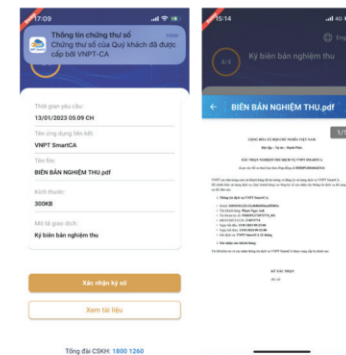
17:09

Thông tin chứng thư số
Chứng thư số của Quý khách đã được cấp bởi VNPT-CA

Thời gian yêu cầu:
13/01/2023 05:09 CH
Tên ứng dụng liên kết:
VNPT SmartCA
Tên file:
BIÊN BẢN NGHIỆM THU.pdf
Kích thước:
300KB
Mô tả giao dịch:
Ký biên bản nghiệm thu

Xác nhận ký số
Xem tài liệu

Tổng đài CSKH: 1800 1260

15:14

Ký biên bản nghiệm thu

BIÊN BẢN NGHIỆM THU.pdf

1/1

CỘNG HÒA XÃ HỘI CHỦ NGHĨA VIỆT NAM
Độc lập - Tự do - Hạnh phúc

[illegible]

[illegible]

KÝ XÁC NHẬN
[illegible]